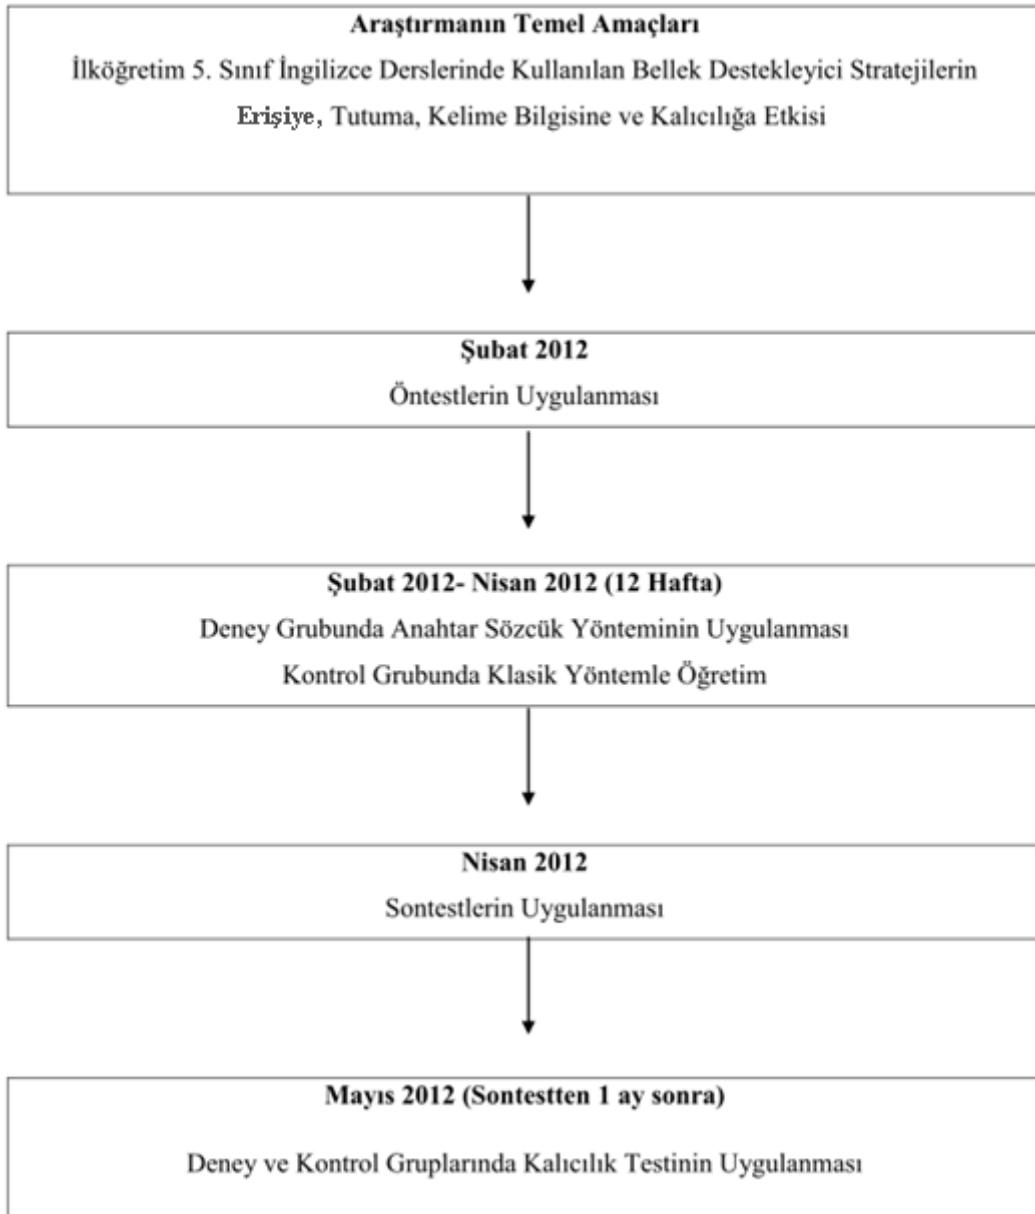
Araştırmanın Temel Amaçları
İlköğretim 5. Sınıf İngilizce Derslerinde Kullanılan Bellek Destekleyici Stratejilerin Erişiye, Tutuma, Kelime Bilgisine ve Kalıcılığa Etkisi

Şubat 2012
Öntestlerin Uygulanması

Şubat 2012- Nisan 2012 (12 Hafta)
Deney Grubunda Anahtar Sözcük Yönteminin Uygulanması
Kontrol Grubunda Klasik Yöntemle Öğretim

Nisan 2012
Sontestlerin Uygulanması

Mayıs 2012 (Sontestten 1 ay sonra)
Deney ve Kontrol Gruplarında Kalıcılık Testinin Uygulanması